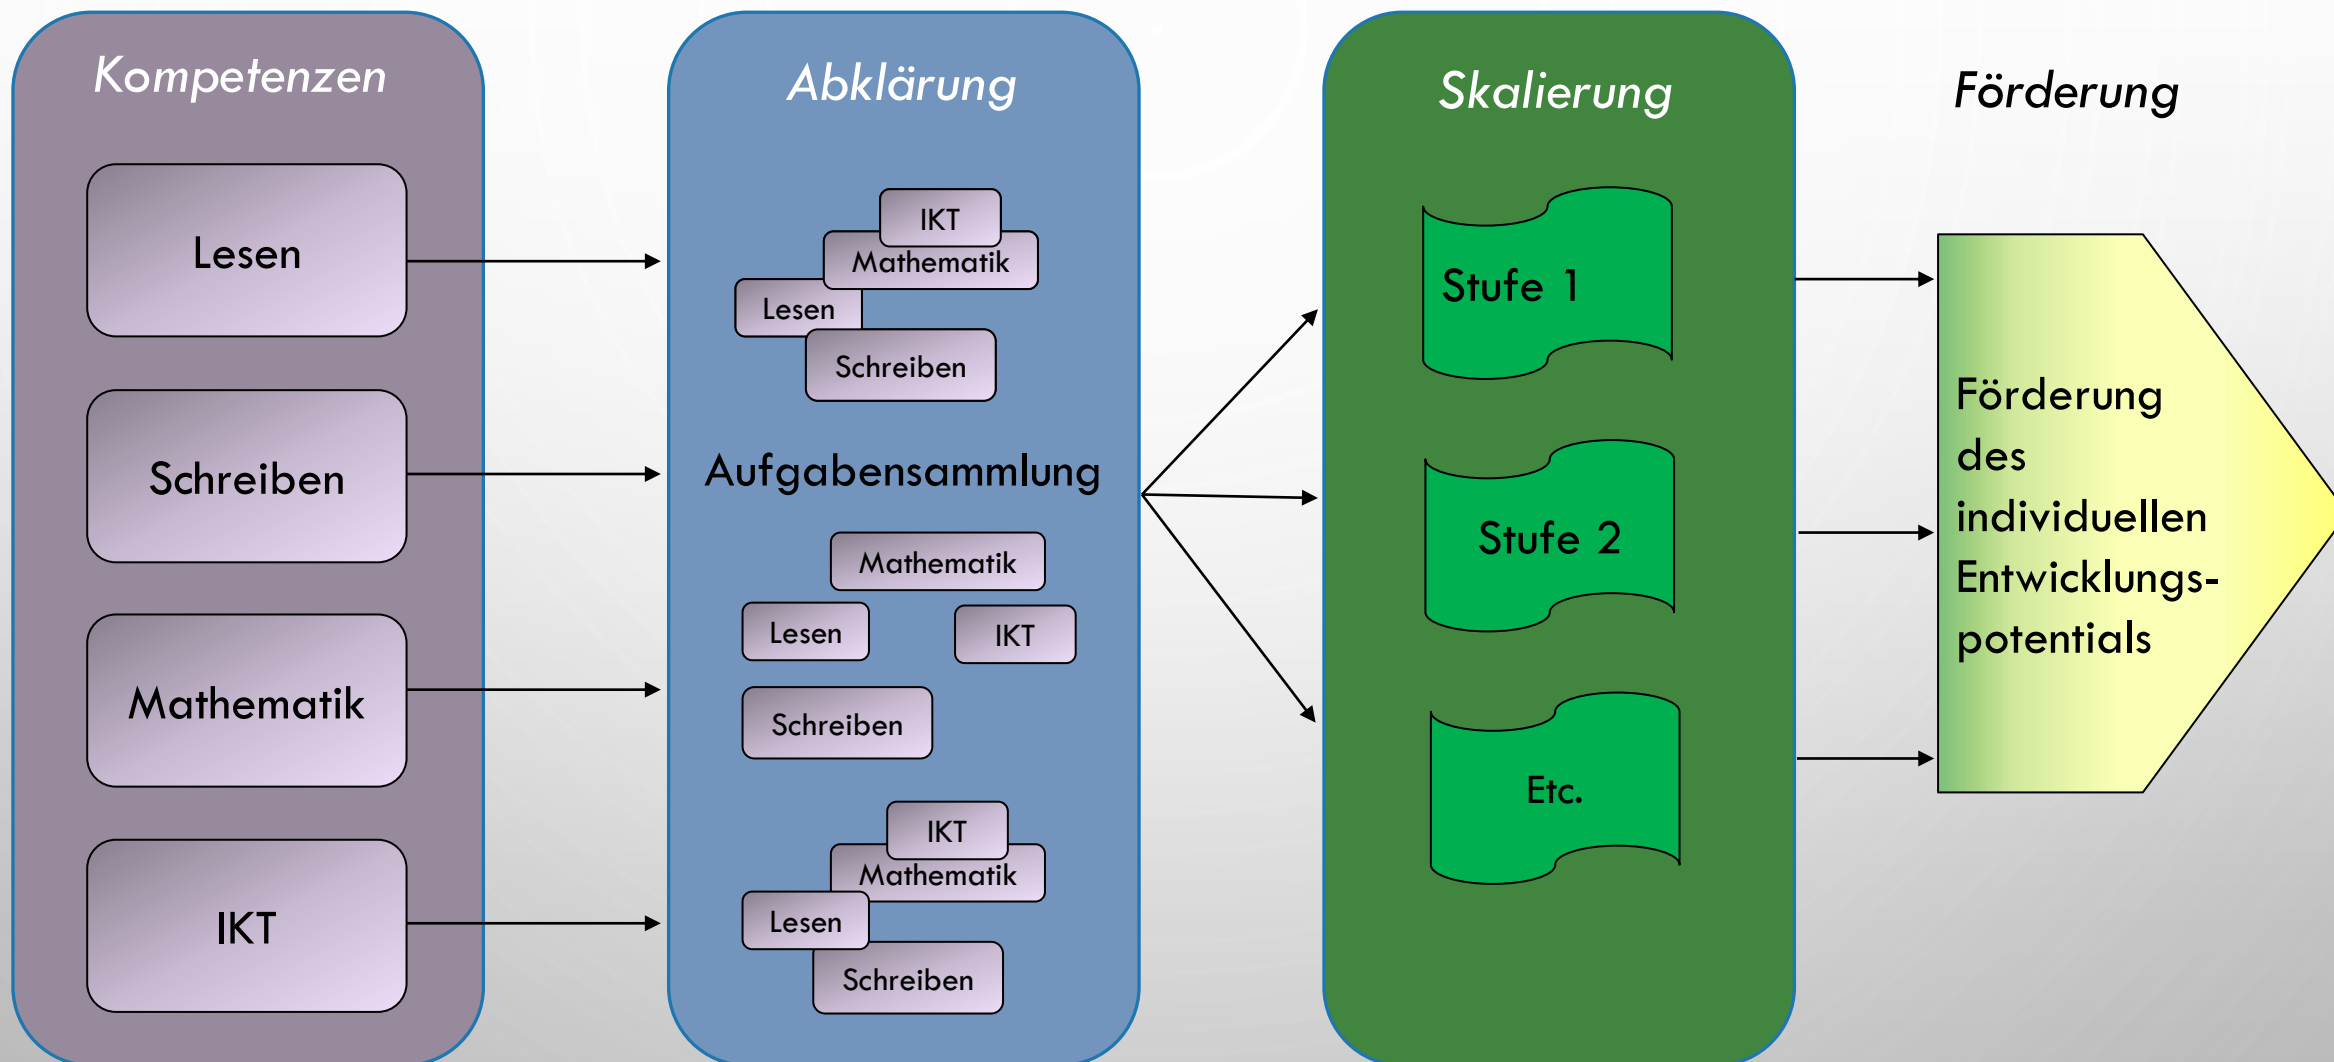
Kompetenzen

Lesen

Schreiben

Mathematik

IKT

Abklärung

IKT
Mathematik
Lesen
Schreiben

Aufgabensammlung

Mathematik
Lesen
IKT
Schreiben

IKT
Mathematik
Lesen
Schreiben

Skalierung

Stufe 1

Stufe 2

Etc.

Förderung

Förderung des individuellen Entwicklungspotentials